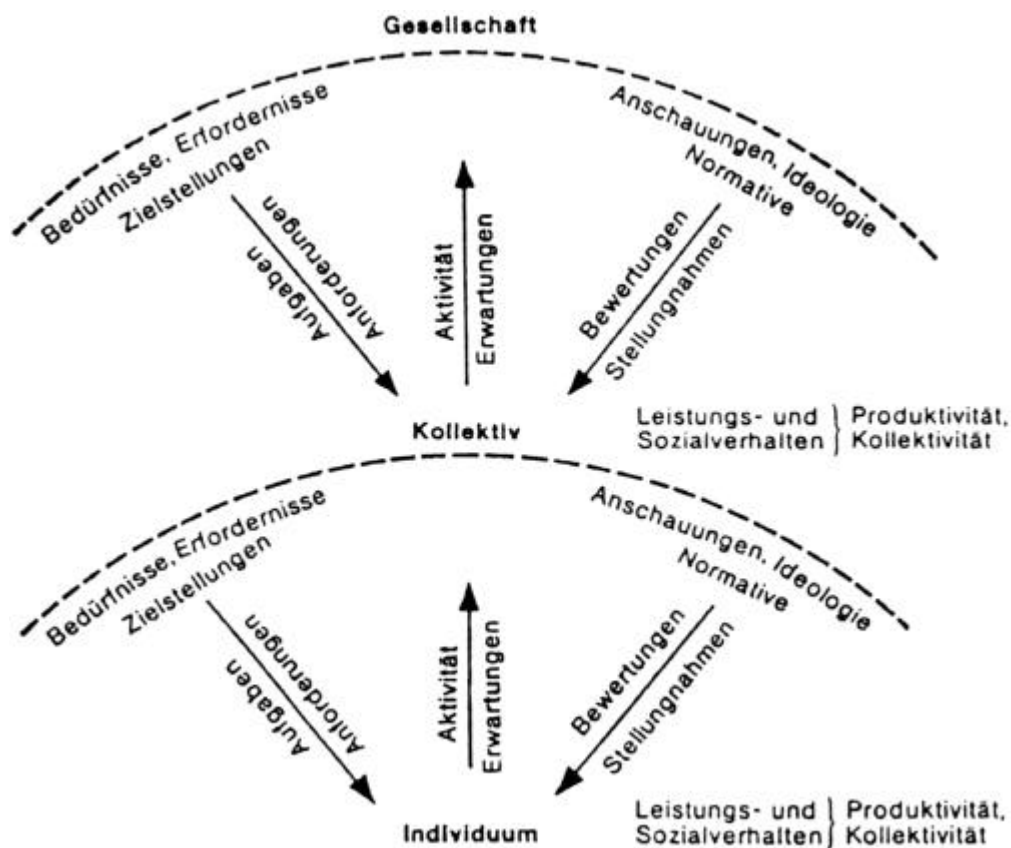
Gesellschaft

Bedürfnisse, Erfordernisse
Zielstellungen

Anschauungen, Ideologie
Normative

Aufgaben
Anforderungen

Aktivität
Erwartungen

Bewertungen
Stellungnahmen

Kollektiv

Leistungs- und Sozialverhalten } Produktivität, Kollektivität

Bedürfnisse, Erfordernisse
Zielstellungen

Anschauungen, Ideologie
Normative

Aufgaben
Anforderungen

Aktivität
Erwartungen

Bewertungen
Stellungnahmen

Individuum

Leistungs- und Sozialverhalten } Produktivität, Kollektivität